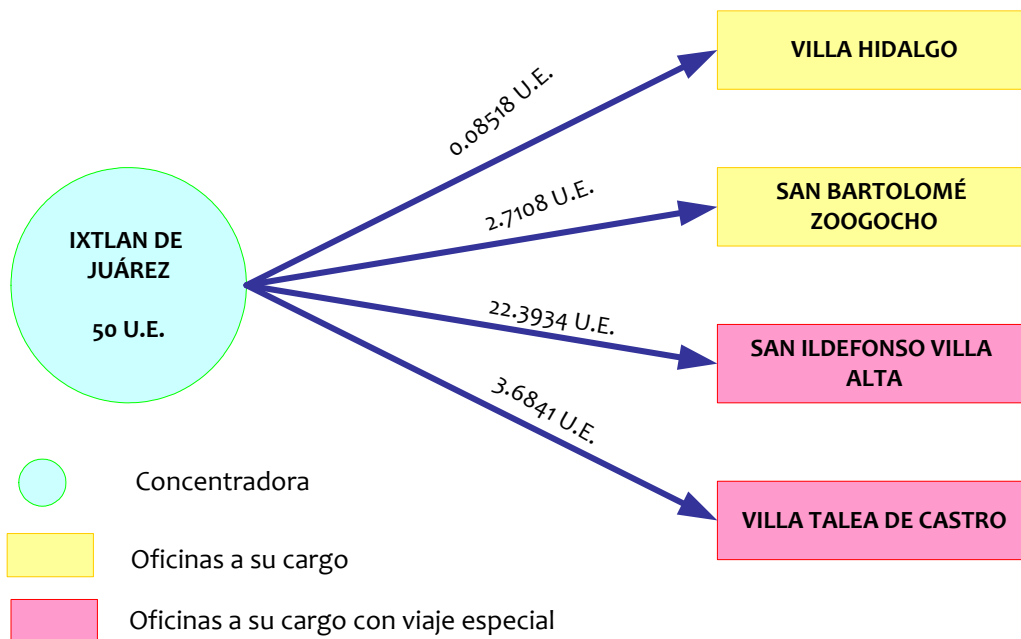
IXTLAN DE JUÁREZ

50 U.E.

0.08518 U.E.

VILLA HIDALGO

2.7108 U.E.

SAN BARTOLOMÉ ZOOGOCHO

22.3934 U.E.

SAN ILDEFONSO VILLA ALTA

3.6841 U.E.

VILLA TALEA DE CASTRO

Concentradora

Oficinas a su cargo

Oficinas a su cargo con viaje especial